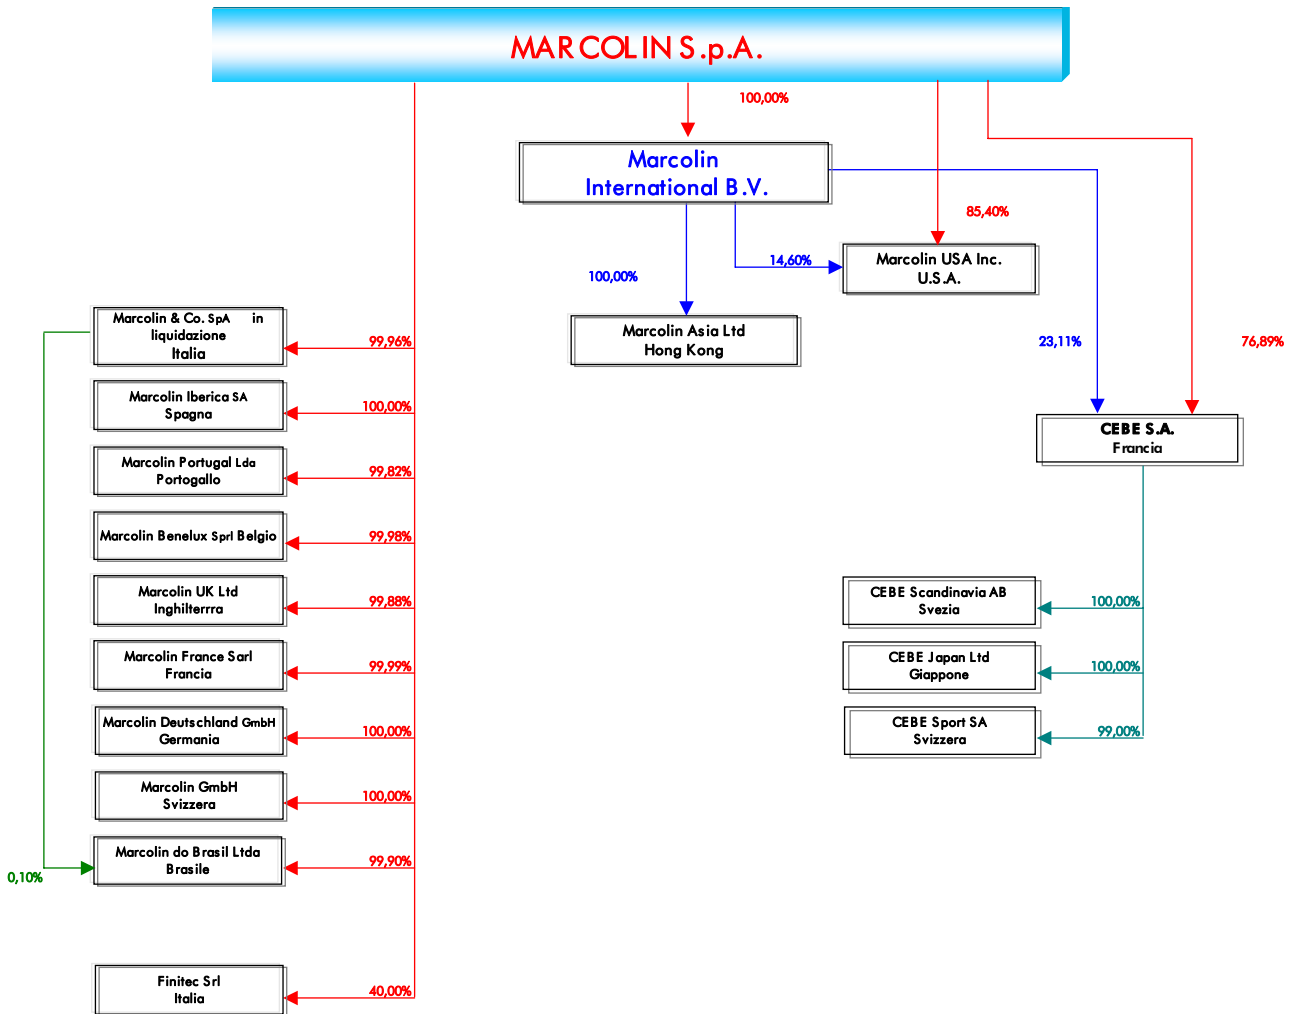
MARCOLIN S.p.A.

100,00%

Marcolin International B.V.

85,40%

14,60%

Marcolin USA Inc. U.S.A.

100,00%

Marcolin Asia Ltd Hong Kong

23,11%

76,89%

CEBE S.A. Francia

Marcolin & Co. SpA in liquidazione Italia

99,96%

Marcolin Iberica SA Spagna

100,00%

Marcolin Portugal Lda Portogallo

99,82%

Marcolin Benelux Sprl Belgio

99,98%

Marcolin UK Ltd Inghilterrra

99,88%

Marcolin France Sarl Francia

99,99%

Marcolin Deutschland GmbH Germania

100,00%

Marcolin GmbH Svizzera

100,00%

Marcolin do Brasil Ltda Brasile

99,90%

0,10%

Finitec Srl Italia

40,00%

CEBE Scandinavia AB Svezia

100,00%

CEBE Japan Ltd Giappone

100,00%

CEBE Sport SA Svizzera

99,00%